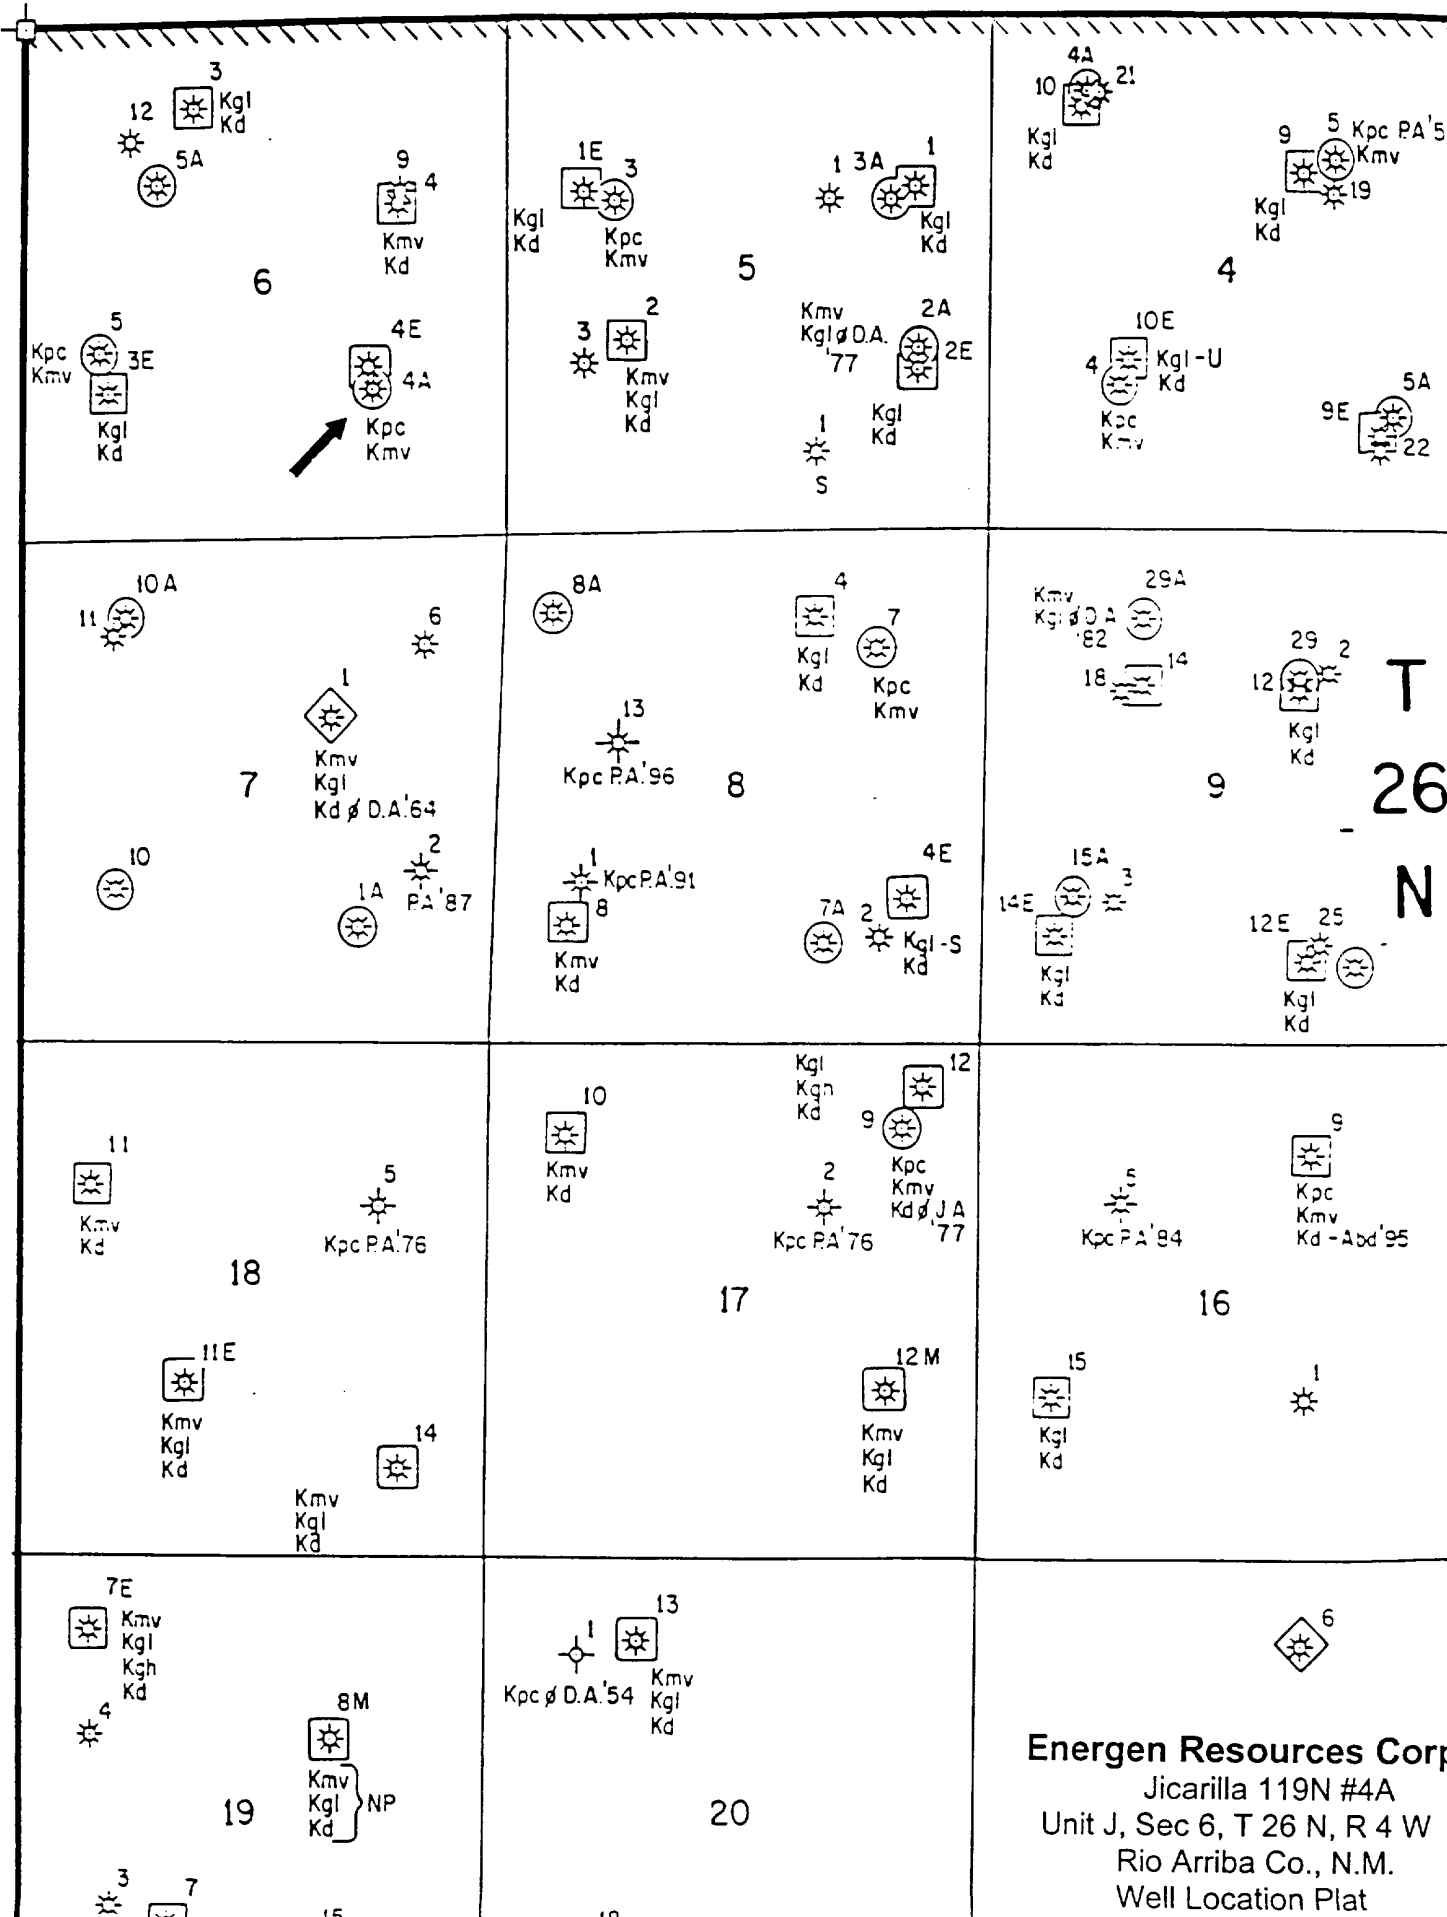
3
12 Kgl Kd
5A
9
4
Kmv Kd
6
5
Kpc Kmv 3E
Kgl Kd
4E
4A
Kpc Kmv

1E
3
Kgl Kd
Kpc Kmv
1 3A 1
Kgl Kd
5
3 2
Kmv Kgl Kd
Kmv Kgl ø D.A. '77
2A
2E
Kgl Kd
1
S

4A
10 21
Kgl Kd
9 5 Kpc P.A.'5
Kmv
19
Kgl Kd
4
10E
4 Kgl-U Kd
Kpc Kmv
5A
9E
22

10 A
11
6
1
Kmv Kgl Kd ø D.A.'64
7
10
2
1A P.A.'87

8A
4
Kgl Kd
7
Kpc Kmv
13
Kpc P.A.'96
8
1
Kpc P.A.'91
8
Kmv Kd
4E
7A 2 Kgl -S Kd

Kmv Kgl ø D.A. '82
29A
18 14
29 2
12
Kgl Kd
9
15A
14E 3
Kgl Kd
12E 25
Kgl Kd
T
26
N

11
Kmv Kd
5
Kpc P.A.'76
18
11E
Kmv Kgl Kd
14
Kmv Kgl Kd

10
Kmv Kd
Kgl Kgn Kd
12
9
Kpc Kmv Kd ø J.A. '77
2
Kpc P.A.'76
17
12 M
Kmv Kgl Kd

9
Kpc Kmv Kd - Abd'95
5
Kpc P.A.'84
16
15
Kgl Kd
1

7E
Kmv Kgl Kgh Kd
4
8M
Kmv Kgl Kd NP
19
3 7
15

13
1
Kpc ø D.A.'54 Kmv Kgl Kd
20
18

6

Energen Resources Corp
Jicarilla 119N #4A
Unit J, Sec 6, T 26 N, R 4 W
Rio Arriba Co., N.M.
Well Location Plat